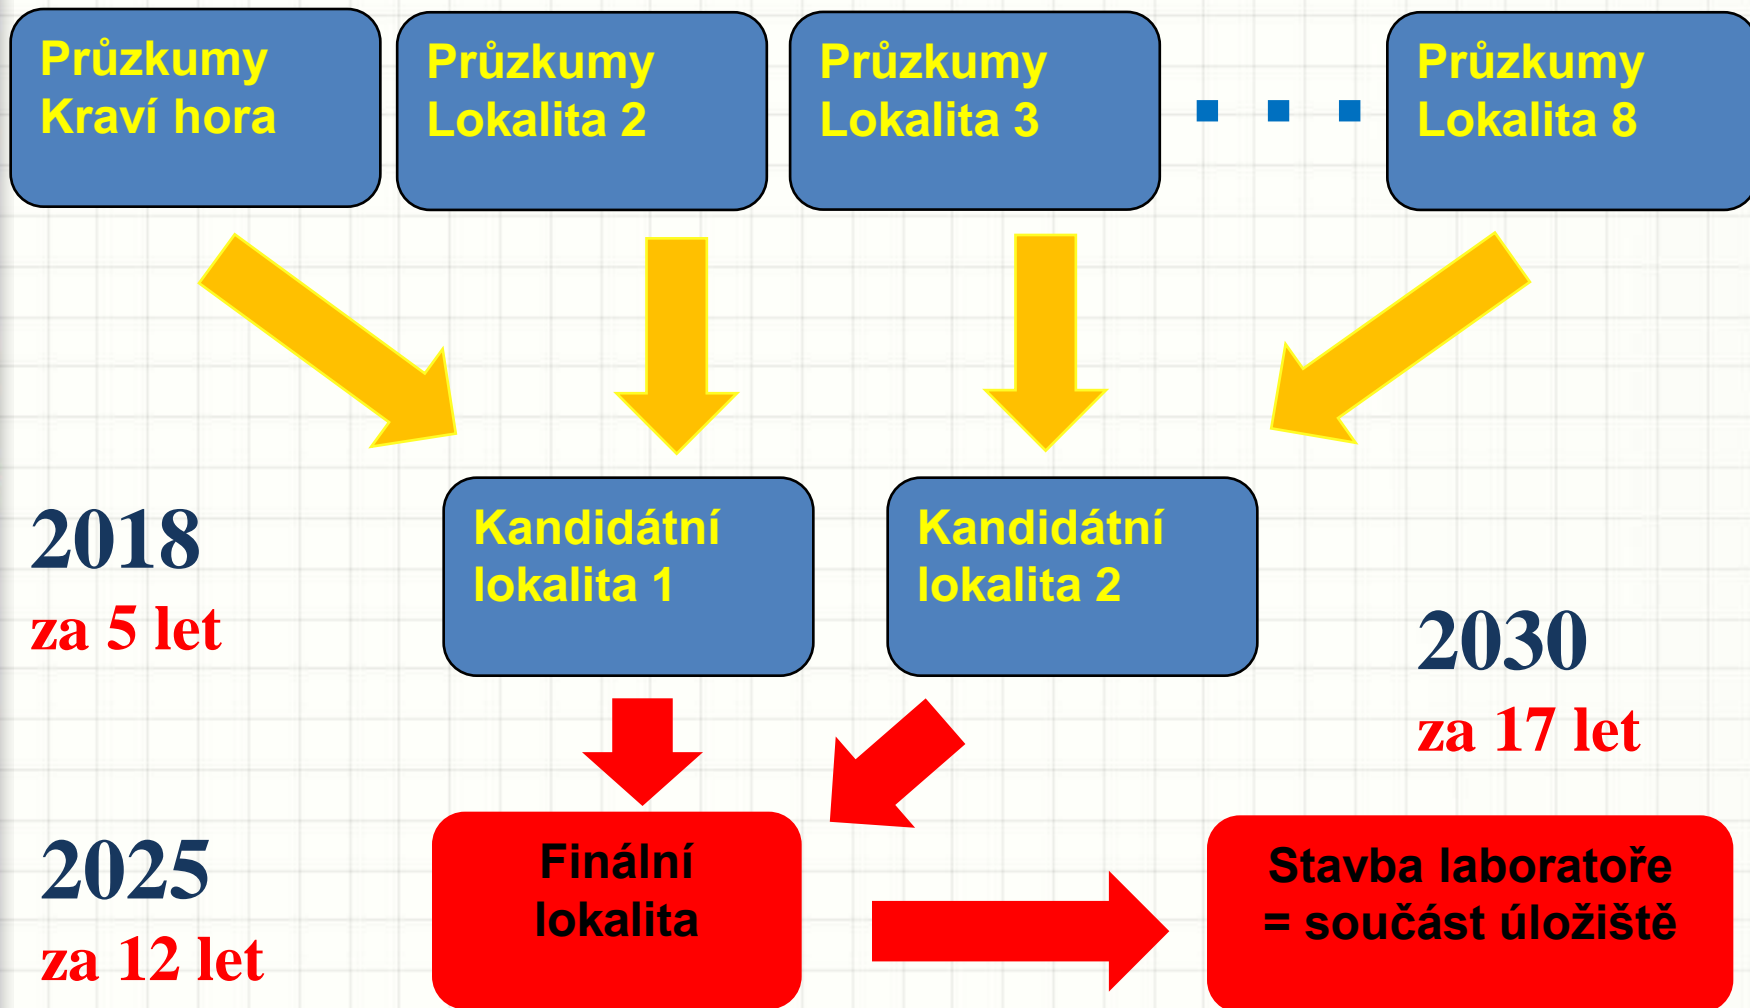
Průzkumy Kraví hora

Průzkumy Lokalita 2

Průzkumy Lokalita 3

Průzkumy Lokalita 8

2018
za 5 let

Kandidátní lokalita 1

Kandidátní lokalita 2

2030
za 17 let

2025
za 12 let

Finální lokalita

Stavba laboratoře = součást úložiště